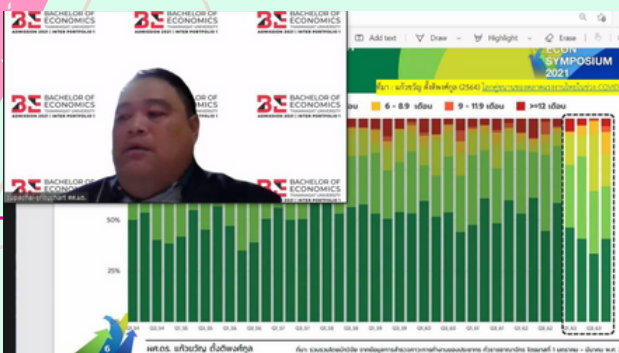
BE BACHELOR OF ECONOMICS
ADMISSION 2021 | INTER PORTFOLIO 1

BE BACHELOR OF ECONOMICS
ADMISSION 2021 | INTER PORTFOLIO 1

BE BACHELOR OF ECONOMICS
ADMISSION 2021 | INTER PORTFOLIO 1

BE BACHELOR OF ECONOMICS
THAMMASAT UNIVERSITY
ADMISSION 2021 | INTER PORTFOLIO 1

BE BACHELOR OF ECONOMICS
THAMMASAT UNIVERSITY
ADMISSION 2021 | INTER PORTFOLIO 1

BE BACHELOR OF ECONOMICS
THAMMASAT UNIVERSITY
ADMISSION 2021 | INTER PORTFOLIO 1

BE BACHELOR OF ECONOMICS
THAMMASAT UNIVERSITY
ADMISSION 2021 | INTER PORTFOLIO 1

BE BACHELOR OF ECONOMICS
THAMMASAT UNIVERSITY
ADMISSION 2021 | INTER PORTFOLIO 1

BE BACHELOR OF ECONOMICS
ADMISSION 2021 | INTER PORTFOLIO 1

Supachai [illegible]

Add text | Draw | Highlight | Erase

ECON SYMPOSIUM 2021

ที่มา : แก้วขวัญ ตั้งติพงศ์กูล (2564) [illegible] COVID

6 - 8.9 เดือน  9 - 11.9 เดือน  >=12 เดือน

50%

25%

ผศ.ดร. แก้วขวัญ ตั้งติพงศ์กูล

ที่มา: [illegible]